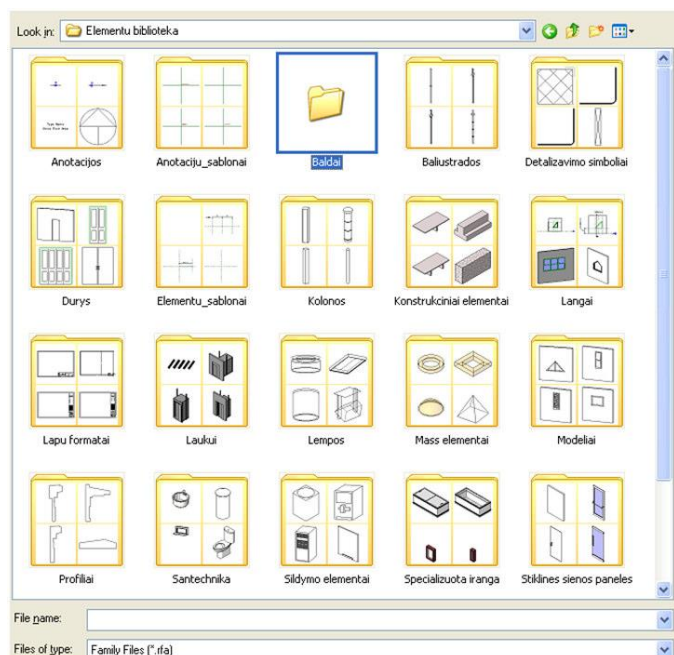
Look in: Elementu biblioteka

Anotacijos
Anotaciju_sablonai
Baldai
Baliustrados
Detalizavimo simboliai
Durys
Elementu_sablonai
Kolonos
Konstrukciniai elementai
Langai
Lapu formatai
Laukui
Lempos
Mass elementai
Modeliai
Profiliai
Santechnika
Sildymo elementai
Specializuota iranga
Stiklines sienos paneles

File name:
Files of type: Family Files (*.rfa)